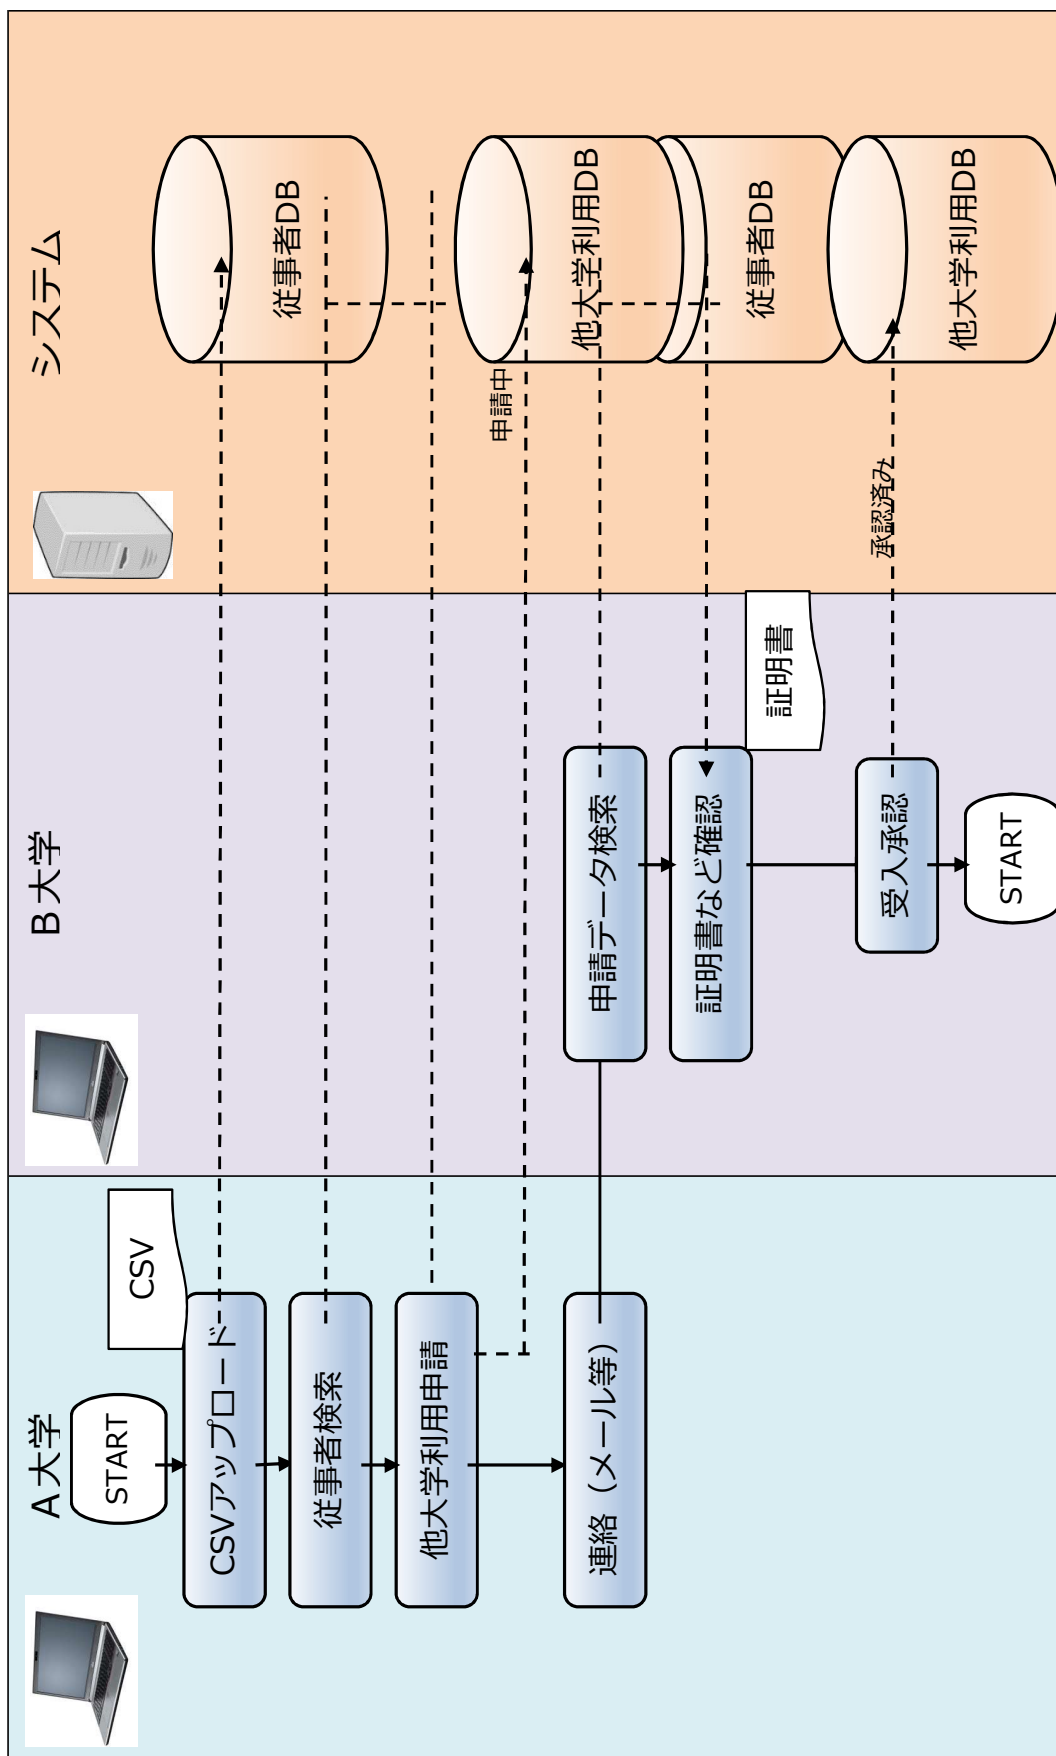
A大学

START

CSV

CSVアップロード

従事者検索

他大学利用申請

連絡（メール等）

B大学

申請データ検索

証明書など確認

受入承認

START

証明書

システム

従事者DB

他大学利用DB

従事者DB

他大学利用DB

申請中

承認済み